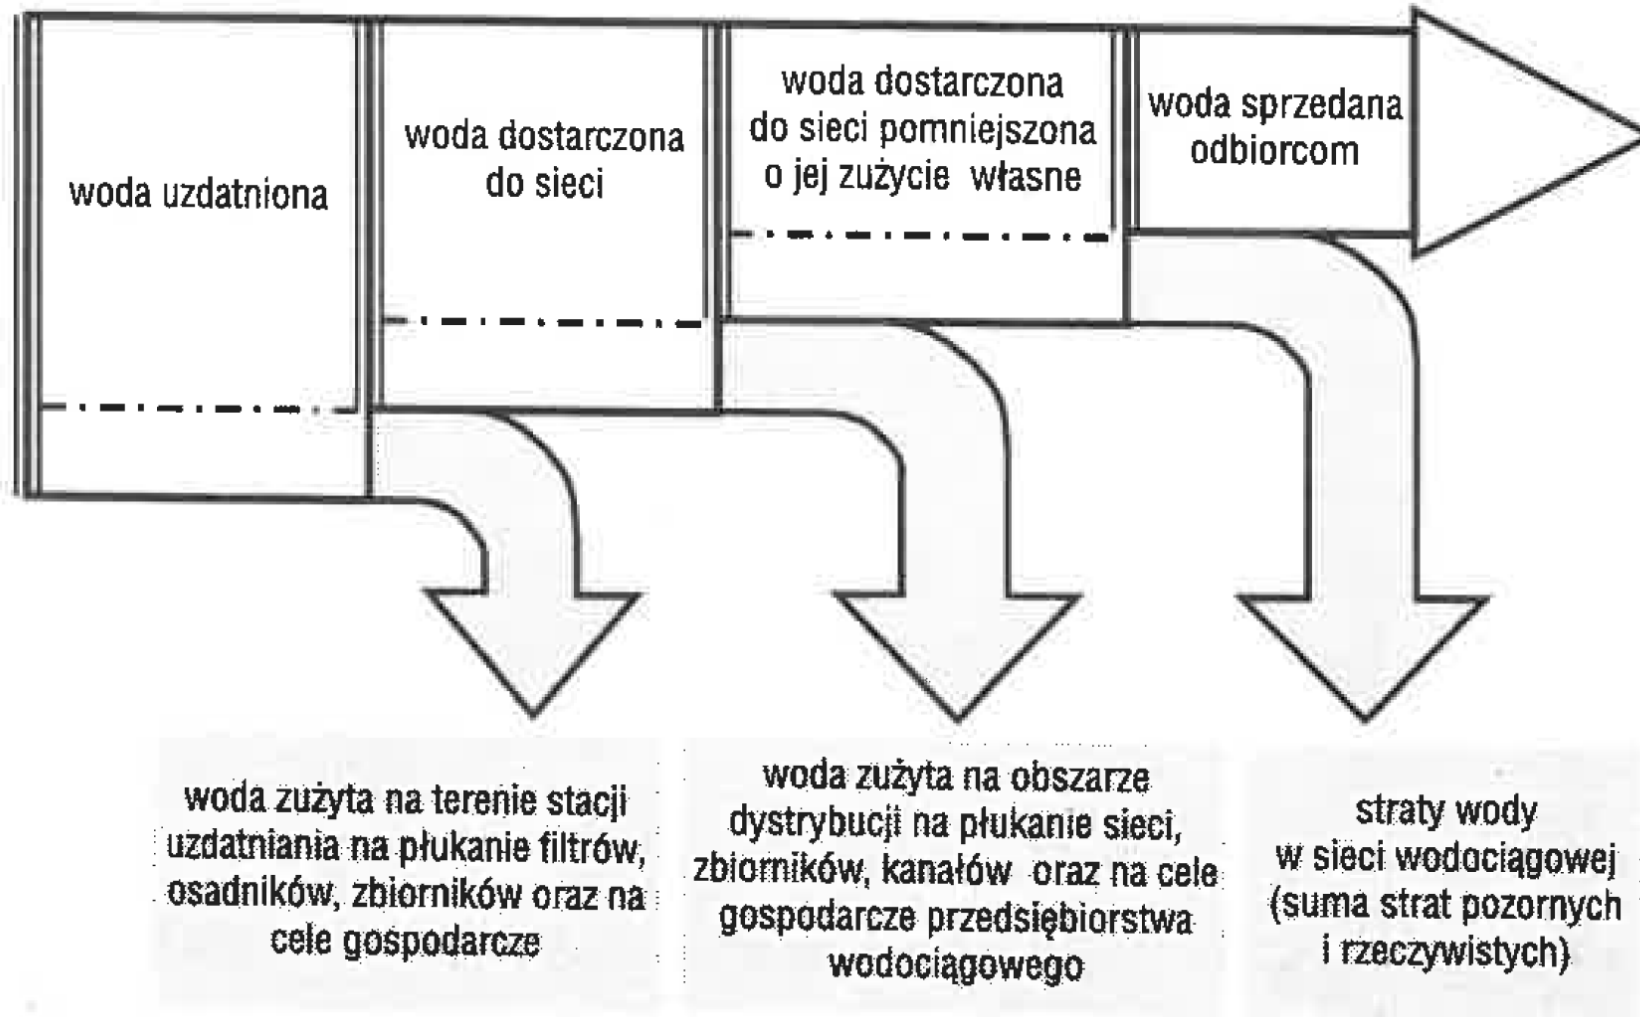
woda uzdatniona

woda dostarczona do sieci

woda dostarczona do sieci pomniejszona o jej zużycie własne

woda sprzedana odbiorcom

woda zużyta na terenie stacji uzdatniania na płukanie filtrów, osadników, zbiorników oraz na cele gospodarcze

woda zużyta na obszarze dystrybucji na płukanie sieci, zbiorników, kanałów oraz na cele gospodarcze przedsiębiorstwa wodociągowego

straty wody w sieci wodociągowej (suma strat pozornych i rzeczywistych)